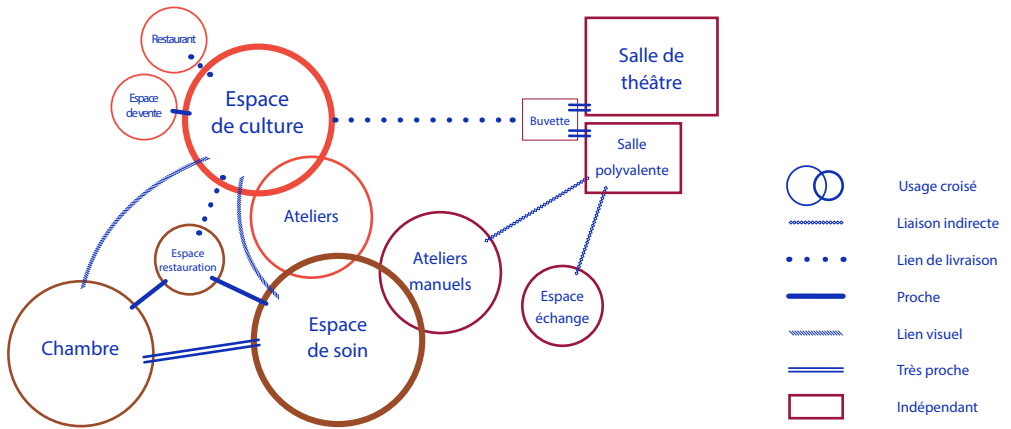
Restaurant

Espace de vente

Espace de culture

Salle de théâtre

Buvette

Salle polyvalente

Ateliers

Espace restauration

Ateliers manuels

Espace échange

Chambre

Espace de soin

Usage croisé

Liaison indirecte

Lien de livraison

Proche

Lien visuel

Très proche

Indépendant